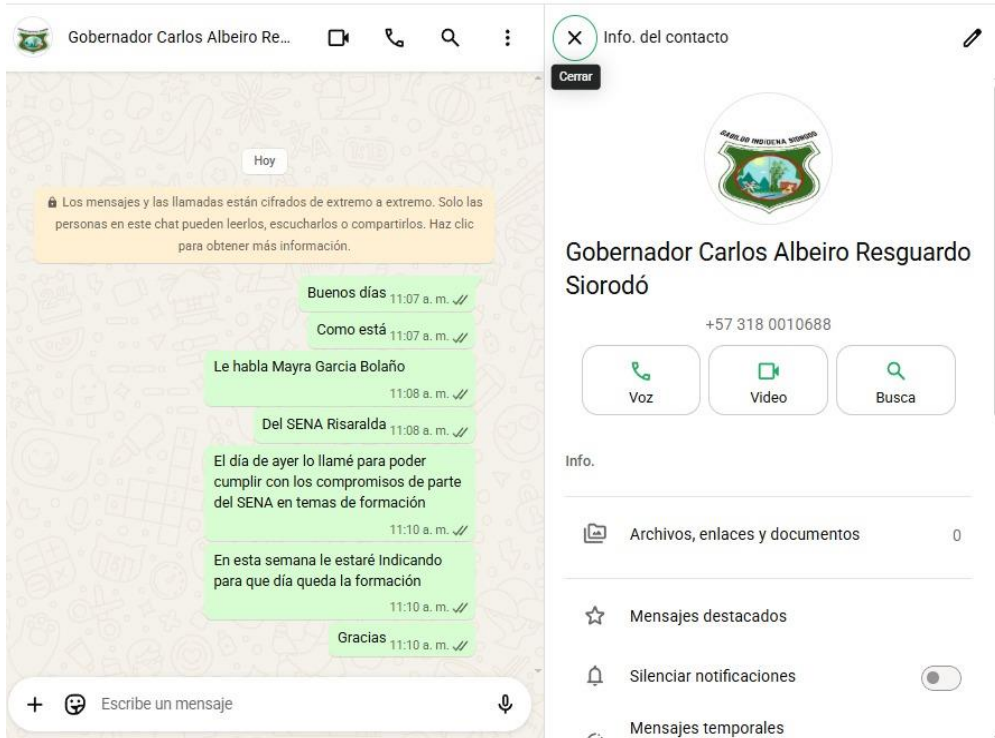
Gobernador Carlos Albeiro Re...

Hoy

Los mensajes y las llamadas están cifrados de extremo a extremo. Solo las personas en este chat pueden leerlos, escucharlos o compartirlos. Haz clic para obtener más información.

Buenos días 11:07 a. m.

Como está 11:07 a. m.

Le habla Mayra Garcia Bolaño 11:08 a. m.

Del SENA Risaralda 11:08 a. m.

El día de ayer lo llamé para poder cumplir con los compromisos de parte del SENA en temas de formación 11:10 a. m.

En esta semana le estaré Indicando para que día queda la formación 11:10 a. m.

Gracias 11:10 a. m.

Escribe un mensaje

Info. del contacto

Cerrar

CABILDO INDIGENA SIORODO

Gobernador Carlos Albeiro Resguardo Siorodó

+57 318 0010688

Voz

Video

Busca

Info.

Archivos, enlaces y documentos 0

Mensajes destacados

Silenciar notificaciones

Mensajes temporales